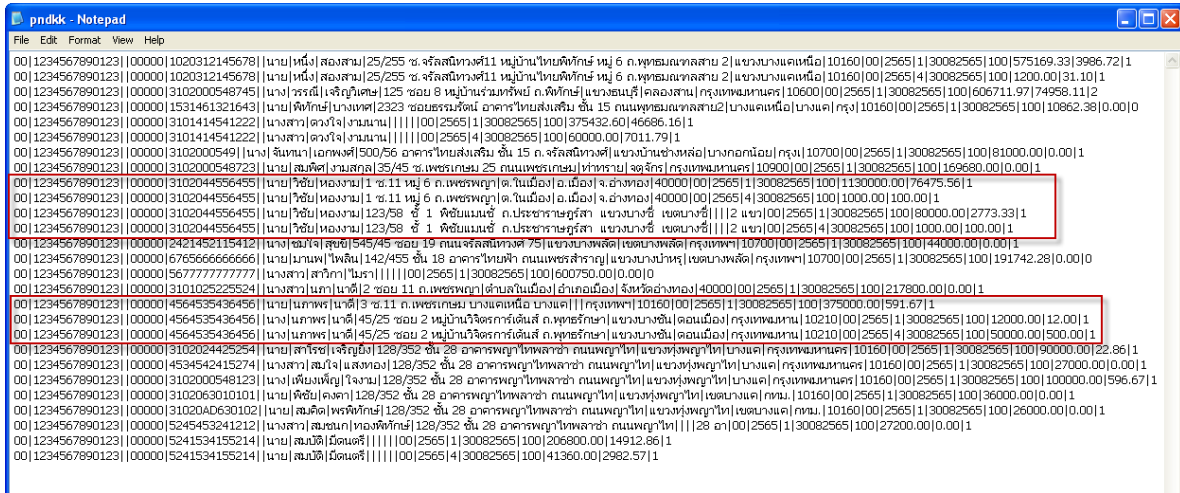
pndkk - Notepad

File Edit Format View Help

00|1234567890123||00000|1020312145678||นาย|หนึ่ง|สองสาม|25/255 ซ.จรัลสนิทวงศ์11 หมู่บ้านไทยพัฒนา หมู่ 6 ถ.พุทธมณฑลสาย 2|แขวงบางแคเหนือ|10160|00|2565|1|30082565|100|575169.33|3986.72|1
00|1234567890123||00000|1020312145678||นาย|หนึ่ง|สองสาม|25/255 ซ.จรัลสนิทวงศ์11 หมู่บ้านไทยพัฒนา หมู่ 6 ถ.พุทธมณฑลสาย 2|แขวงบางแคเหนือ|10160|00|2565|4|30082565|100|1200.00|31.10|1
00|1234567890123||00000|3102000548745||นาง|วรรณี|เจริญวิเศษ|125 ซอย 8 หมู่บ้านร่มทรัพย์ ถ.พิทักษ์|แขวงธนบุรี|คลองสาน|กรุงเทพมหานคร|10600|00|2565|1|30082565|100|606711.97|74958.11|2
00|1234567890123||00000|1531461321643||นาย|พิทักษ์|บางเทศ|2323 ซอยธรรมรัตน์ อาคารไทยส่งเสริม ชั้น 15 ถนนพุทธมณฑลสาย2|บางแคเหนือ|บางแค|กรุง|10160|00|2565|1|30082565|100|10862.38|0.00|0
00|1234567890123||00000|3101414541222||นางสาว|ดวงใจ|งามนาน|||||00|2565|1|30082565|100|375432.60|46686.16|1
00|1234567890123||00000|3101414541222||นางสาว|ดวงใจ|งามนาน|||||00|2565|4|30082565|100|60000.00|7011.79|1
00|1234567890123||00000|3102000549||นาย|จันทนา|เอกพงศ์|500/56 อาคารไทยส่งเสริม ชั้น 15 ถ.จรัลสนิทวงศ์|แขวงบ้านช่างหล่อ|บางกอกน้อย|กรุง|10700|00|2565|1|30082565|100|81000.00|0.00|1
00|1234567890123||00000|3102000548723||นาย|สมพิศ|งามสกุล|35/45 ซ.เพชรเกษม 25 ถนนเพชรเกษม|ท่าพระ|จตุจักร|กรุงเทพมหานคร|10900|00|2565|1|30082565|100|169680.00|0.00|1
00|1234567890123||00000|3102044556455||นาย|วิชัย|หองาม|1 ซ.11 หมู่ 6 ถ.เพชรพญา|ต.ในเมือง|อ.เมือง|จ.อ่างทอง|40000|00|2565|1|30082565|100|1130000.00|76475.56|1
00|1234567890123||00000|3102044556455||นาย|วิชัย|หองาม|1 ซ.11 หมู่ 6 ถ.เพชรพญา|ต.ในเมือง|อ.เมือง|จ.อ่างทอง|40000|00|2565|4|30082565|100|1000.00|100.00|1
00|1234567890123||00000|3102044556455||นาย|วิชัย|หองาม|123/58 ชั้ 1 พีชันแมนชั่ ถ.ประชาราษฎร์สา แขวงบางซื่ เขตบางซื่||||2 แขว|00|2565|1|30082565|100|80000.00|2773.33|1
00|1234567890123||00000|3102044556455||นาย|วิชัย|หองาม|123/58 ชั้ 1 พีชันแมนชั่ ถ.ประชาราษฎร์สา แขวงบางซื่ เขตบางซื่||||2 แขว|00|2565|4|30082565|100|1000.00|100.00|1
00|1234567890123||00000|2421452115412||นาย|ชมใจ|สุขขี|545/45 ซอย 19 ถนนจรัลสนิทวงศ์ 75|แขวงบางพลัด|เขตบางพลัด|กรุงเทพฯ|10700|00|2565|1|30082565|100|44000.00|0.00|1
00|1234567890123||00000|6765666666666||นาย|มานพ|ไพลิน|142/455 ชั้น 18 อาคารไทยฟ้า ถนนเพชรสำราญ|แขวงบางบำหรุ|เขตบางพลัด|กรุงเทพฯ|10700|00|2565|1|30082565|100|191742.28|0.00|0
00|1234567890123||00000|5677777777777||นางสาว|สาวิกา|ไมรา||||||00|2565|1|30082565|100|600750.00|0.00|0
00|1234567890123||00000|3101025225524||นางสาว|นภา|นาดี|2 ซอย 11 ถ.เพชรพญา|ตำบลในเมือง|อำเภอเมือง|จังหวัดอ่างทอง|40000|00|2565|1|30082565|100|217800.00|0.00|1
00|1234567890123||00000|4564535436456||นาย|นภาพร|นาดี|3 ซ.11 ถ.เพชรเกษม บางแคเหนือ บางแค|||กรุงเทพฯ|10160|00|2565|1|30082565|100|375000.00|591.67|1
00|1234567890123||00000|4564535436456||นาง|นภาพร|นาดี|45/25 ซอย 2 หมู่บ้านวิจิตรการ์เด้นส์ ถ.พุทธรักษา|แขวงบางชัน|ดอนเมือง|กรุงเทพมหานคร|10210|00|2565|1|30082565|100|12000.00|12.00|1
00|1234567890123||00000|4564535436456||นาง|นภาพร|นาดี|45/25 ซอย 2 หมู่บ้านวิจิตรการ์เด้นส์ ถ.พุทธรักษา|แขวงบางชัน|ดอนเมือง|กรุงเทพมหานคร|10210|00|2565|4|30082565|100|50000.00|500.00|1
00|1234567890123||00000|3102024425254||นาย|สาโรช|เจริญยิ่ง|128/352 ชั้น 28 อาคารพญาไทพลาซ่า ถนนพญาไท|แขวงทุ่งพญาไท|บางแค|กรุงเทพมหานคร|10160|00|2565|1|30082565|100|90000.00|22.86|1
00|1234567890123||00000|4534542415274||นางสาว|สมใจ|แสงทอง|128/352 ชั้น 28 อาคารพญาไทพลาซ่า ถนนพญาไท|แขวงทุ่งพญาไท|บางแค|กรุงเทพมหานคร|10160|00|2565|1|30082565|100|27000.00|0.00|1
00|1234567890123||00000|3102000548123||นาย|เพียงเพ็ญ|ใจงาม|128/352 ชั้น 28 อาคารพญาไทพลาซ่า ถนนพญาไท|แขวงทุ่งพญาไท|บางแค|กรุงเทพมหานคร|10160|00|2565|1|30082565|100|100000.00|596.67|1
00|1234567890123||00000|3102063010101||นาย|พีชัย|คงดา|128/352 ชั้น 28 อาคารพญาไทพลาซ่า ถนนพญาไท|แขวงทุ่งพญาไท|เขตบางแค|กทม.|10160|00|2565|1|30082565|100|36000.00|0.00|1
00|1234567890123||00000|31020AD630102||นาย|สมคิด|พรพิทักษ์|128/352 ชั้น 28 อาคารพญาไทพลาซ่า ถนนพญาไท|แขวงทุ่งพญาไท|เขตบางแค|กทม.|10160|00|2565|1|30082565|100|26000.00|0.00|1
00|1234567890123||00000|5245453241212||นางสาว|สมชนก|ทองพิทักษ์|128/352 ชั้น 28 อาคารพญาไทพลาซ่า ถนนพญาไท|||28 อา|00|2565|1|30082565|100|27200.00|0.00|1
00|1234567890123||00000|5241534155214||นาย|สมบัติ|มีคนดี||||||00|2565|1|30082565|100|206800.00|14912.86|1
00|1234567890123||00000|5241534155214||นาย|สมบัติ|มีคนดี||||||00|2565|4|30082565|100|41360.00|2982.57|1